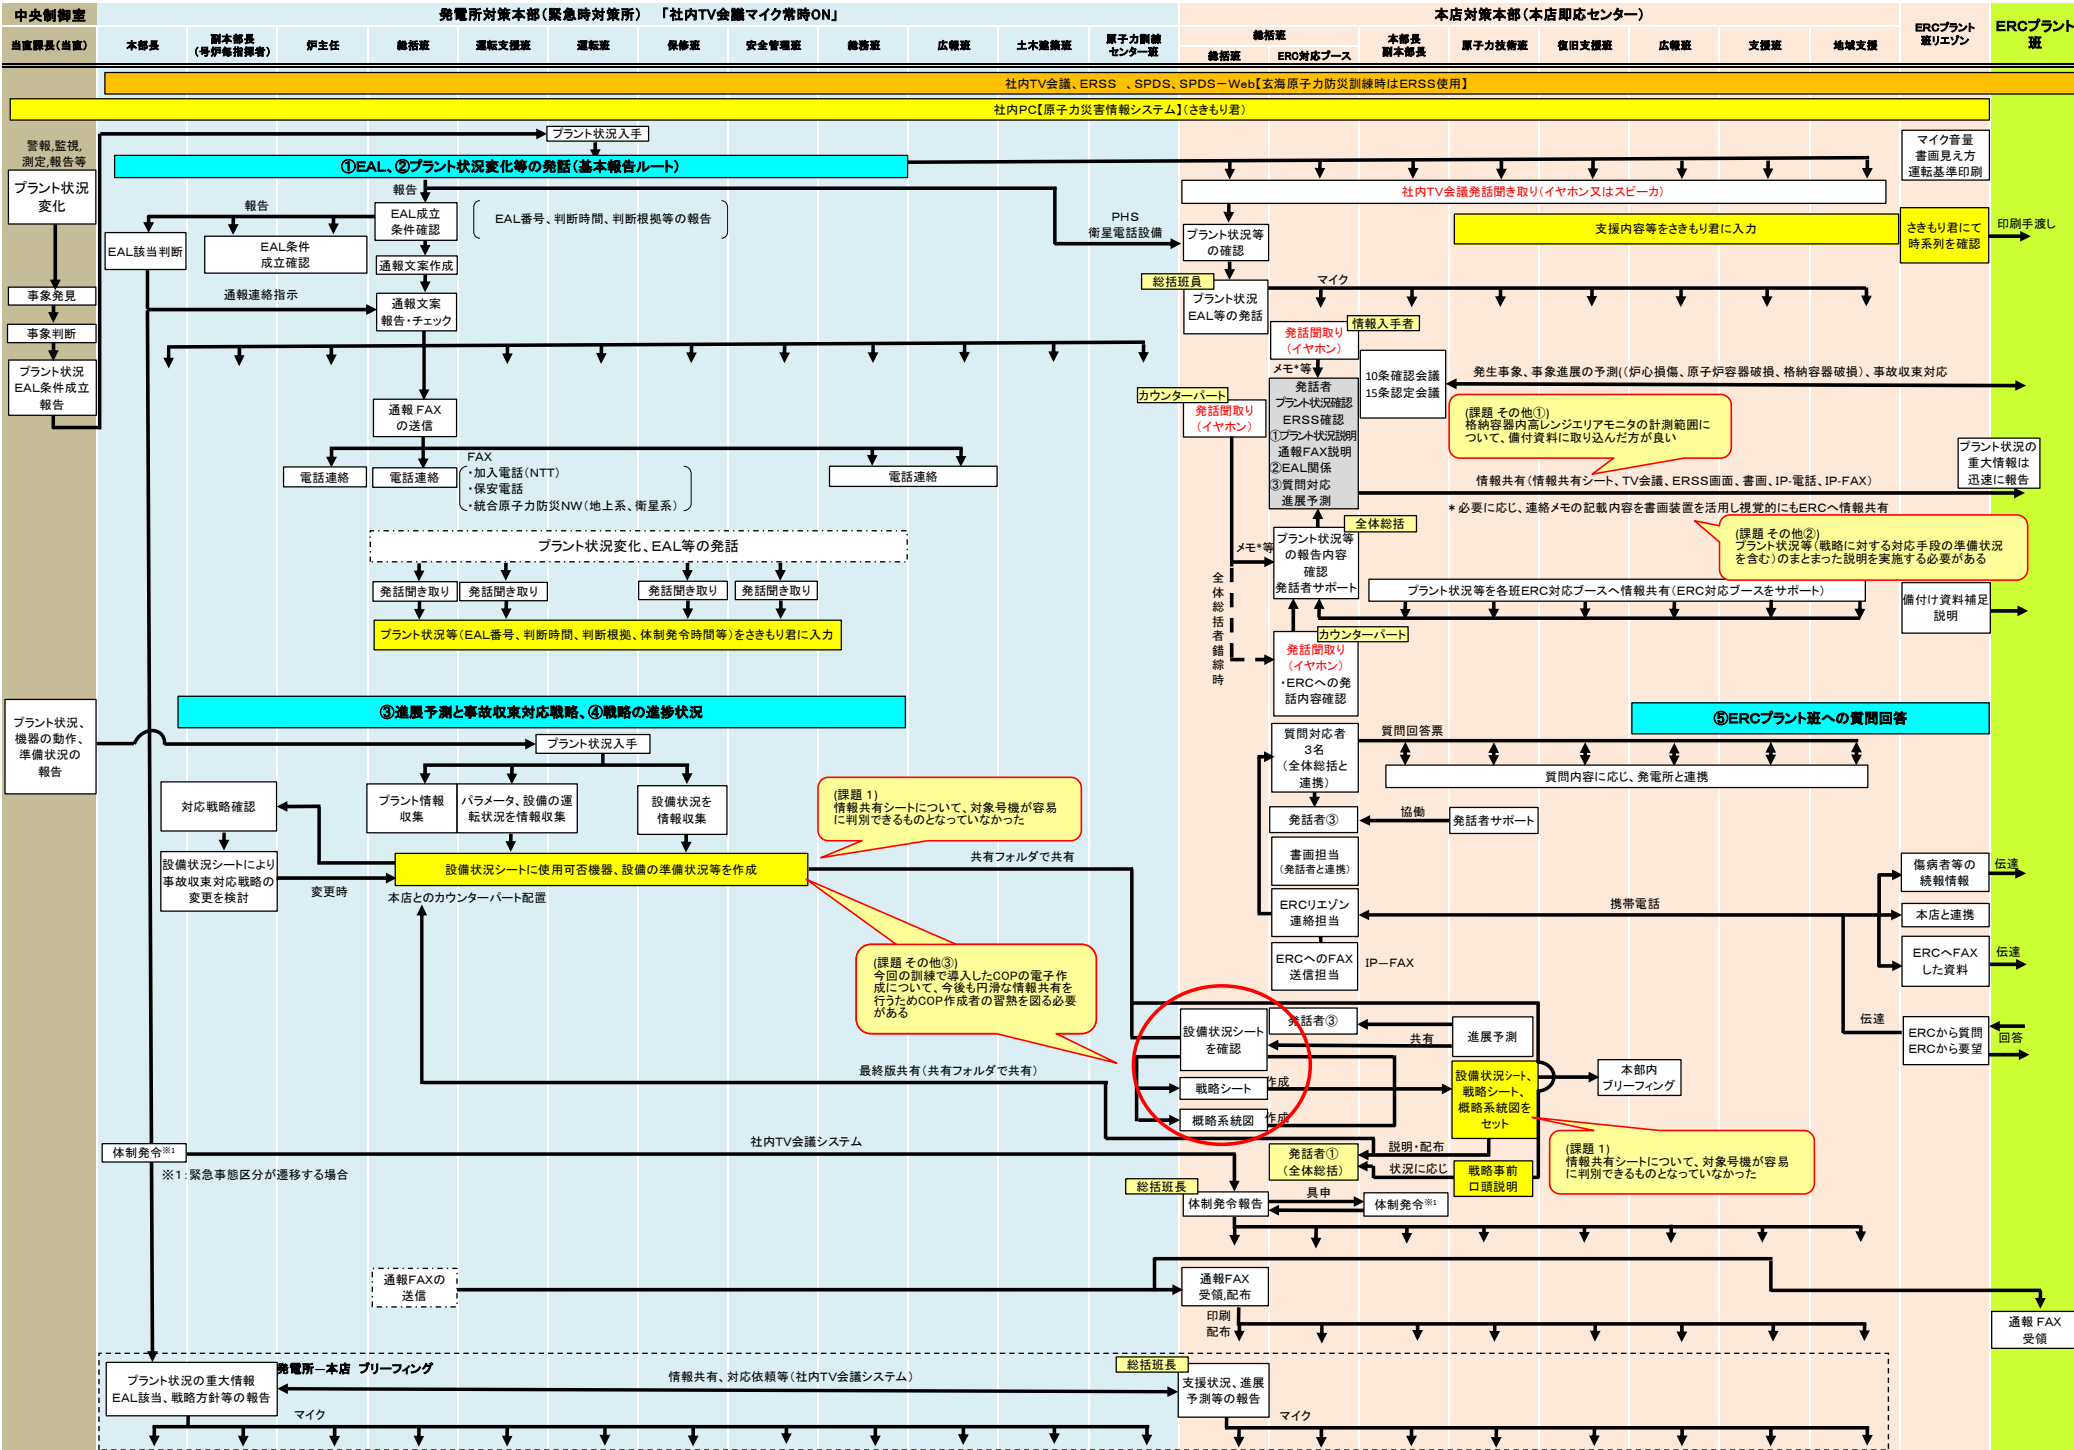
中央制御室
当直課長(当直)

発電所対策本部(緊急時対策所) 「社内TV会議マイク常時ON」
本部長
副本部長(号炉毎指揮者)
炉主任
総括班
運転支援班
運転班
保修班
安全管理班
総務班
広報班
土木建築班
原子力訓練センター班

本店対策本部(本店即応センター)
総括班
総括班
ERC対応ブース
本部長 副本部長
原子力技術班
復旧支援班
広報班
支援班
地域支援
ERCプラント班リエゾン
ERCプラント班

社内TV会議、ERSS 、SPDS、SPDS−Web【玄海原子力防災訓練時はERSS使用】
社内PC【原子力災害情報システム】(さきもり君)

警報,監視,測定,報告等
プラント状況変化
事象発見
事象判断
プラント状況 EAL条件成立報告

プラント状況入手
①EAL、②プラント状況変化等の発話(基本報告ルート)
報告
報告
EAL成立条件確認
EAL番号、判断時間、判断根拠等の報告
EAL該当判断
EAL条件成立確認
通報文案作成
通報連絡指示
通報文案報告・チェック
PHS 衛星電話設備
通報 FAX の送信
FAX
・加入電話(NTT)
・保安電話
・統合原子力防災NW(地上系、衛星系)
電話連絡
電話連絡
電話連絡
プラント状況変化、EAL等の発話
発話聞き取り
発話聞き取り
発話聞き取り
発話聞き取り
プラント状況等(EAL番号、判断時間、判断根拠、体制発令時間等)をさきもり君に入力

社内TV会議発話聞き取り(イヤホン又はスピーカ)
マイク音量 書画見え方 運転基準印刷
支援内容等をさきもり君に入力
さきもり君にて時系列を確認
印刷手渡し
プラント状況等の確認
総括班員
プラント状況 EAL等の発話
マイク
発話聞取り(イヤホン)
情報入手者
メモ*等
発話者 プラント状況確認 ERSS確認 ①プラント状況説明 通報FAX説明 ②EAL関係 ③質問対応 進展予測
10条確認会議 15条認定会議
発生事象、事象進展の予測((炉心損傷、原子炉容器破損、格納容器破損)、事故収束対応
カウンターパート
発話聞取り(イヤホン)
(課題 その他①)
格納容器内高レンジエリアモニタの計測範囲について、備付資料に取り込んだ方が良い
プラント状況の重大情報は迅速に報告
情報共有(情報共有シート、TV会議、ERSS画面、書画、IP-電話、IP-FAX)
＊必要に応じ、連絡メモの記載内容を書画装置を活用し視覚的にもERCへ情報共有
全体総括
メモ*等
プラント状況等の報告内容確認 発話者サポート
(課題 その他②)
プラント状況等(戦略に対する対応手段の準備状況を含む)のまとまった説明を実施する必要がある
プラント状況等を各班ERC対応ブースへ情報共有(ERC対応ブースをサポート)
備付け資料補足説明
全体総括者錯綜時
カウンターパート
発話聞取り(イヤホン)
・ERCへの発話内容確認

プラント状況、機器の動作、準備状況の報告
③進展予測と事故収束対応戦略、④戦略の進捗状況
プラント状況入手
プラント情報収集
パラメータ、設備の運転状況を情報収集
設備状況を情報収集
対応戦略確認
(課題 1)
情報共有シートについて、対象号機が容易に判別できるものとなっていなかった
設備状況シートにより事故収束対応戦略の変更を検討
変更時
設備状況シートに使用可否機器、設備の準備状況等を作成
共有フォルダで共有
本店とのカウンターパート配置
(課題 その他③)
今回の訓練で導入したCOPの電子作成について、今後も円滑な情報共有を行うためCOP作成者の習熟を図る必要がある
最終版共有(共有フォルダで共有)
⑤ERCプラント班への質問回答
質問対応者 3名(全体総括と連携)
質問回答票
質問内容に応じ、発電所と連携
発話者③
協働
発話者サポート
書画担当(発話者と連携)
ERCリエゾン連絡担当
携帯電話
ERCへのFAX送信担当
IP−FAX
傷病者等の続報情報
伝達
本店と連携
ERCへFAXした資料
伝達
伝達
ERCから質問 ERCから要望
回答
設備状況シートを確認
発話者③
共有
進展予測
戦略シート
作成
概略系統図
作成
設備状況シート、戦略シート、概略系統図をセット
本部内ブリーフィング
(課題 1)
情報共有シートについて、対象号機が容易に判別できるものとなっていなかった
説明・配布
発話者①(全体総括)
状況に応じ
戦略事前口頭説明
総括班長
具申
体制発令報告
体制発令※1
体制発令※1
社内TV会議システム
※1:緊急事態区分が遷移する場合
通報FAXの送信
通報FAX受領,配布
印刷 配布
通報 FAX 受領
発電所—本店 ブリーフィング
プラント状況の重大情報 EAL該当、戦略方針等の報告
情報共有、対応依頼等(社内TV会議システム)
総括班長
支援状況、進展予測等の報告
マイク
マイク